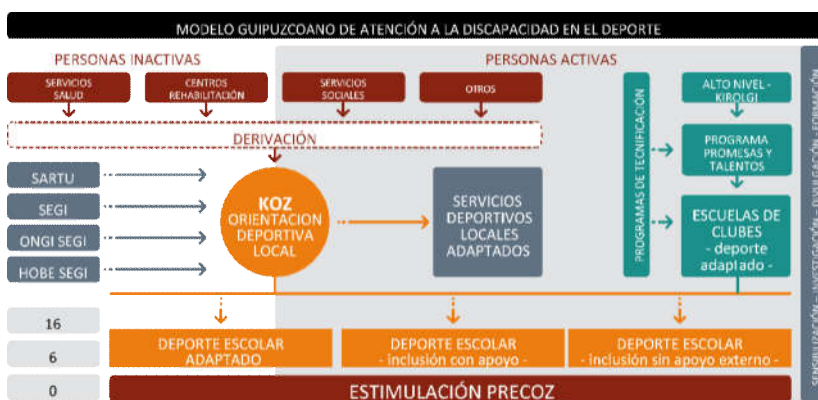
MODELO GUIPUZCOANO DE ATENCIÓN A LA DISCAPACIDAD EN EL DEPORTE

PERSONAS INACTIVAS

SERVICIOS SALUD

CENTROS REHABILITACIÓN

PERSONAS ACTIVAS

SERVICIOS SOCIALES

OTROS

DERIVACIÓN

PROGRAMAS DE TECNIFICACIÓN

ALTO NIVEL - KIROLGI

PROGRAMA PROMESAS Y TALENTOS

ESCUELAS DE CLUBES - deporte adaptado -

SARTU

SEGI

ONGI SEGI

HOBE SEGI

KOZ ORIENTACION DEPORTIVA LOCAL

SERVICIOS DEPORTIVOS LOCALES ADAPTADOS

16

6

0

DEPORTE ESCOLAR ADAPTADO

DEPORTE ESCOLAR - inclusión con apoyo -

DEPORTE ESCOLAR - inclusión sin apoyo externo -

ESTIMULACIÓN PRECOZ

SENSIBILIZACIÓN - INVESTIGACIÓN - DIVULGACIÓN - FORMACIÓN